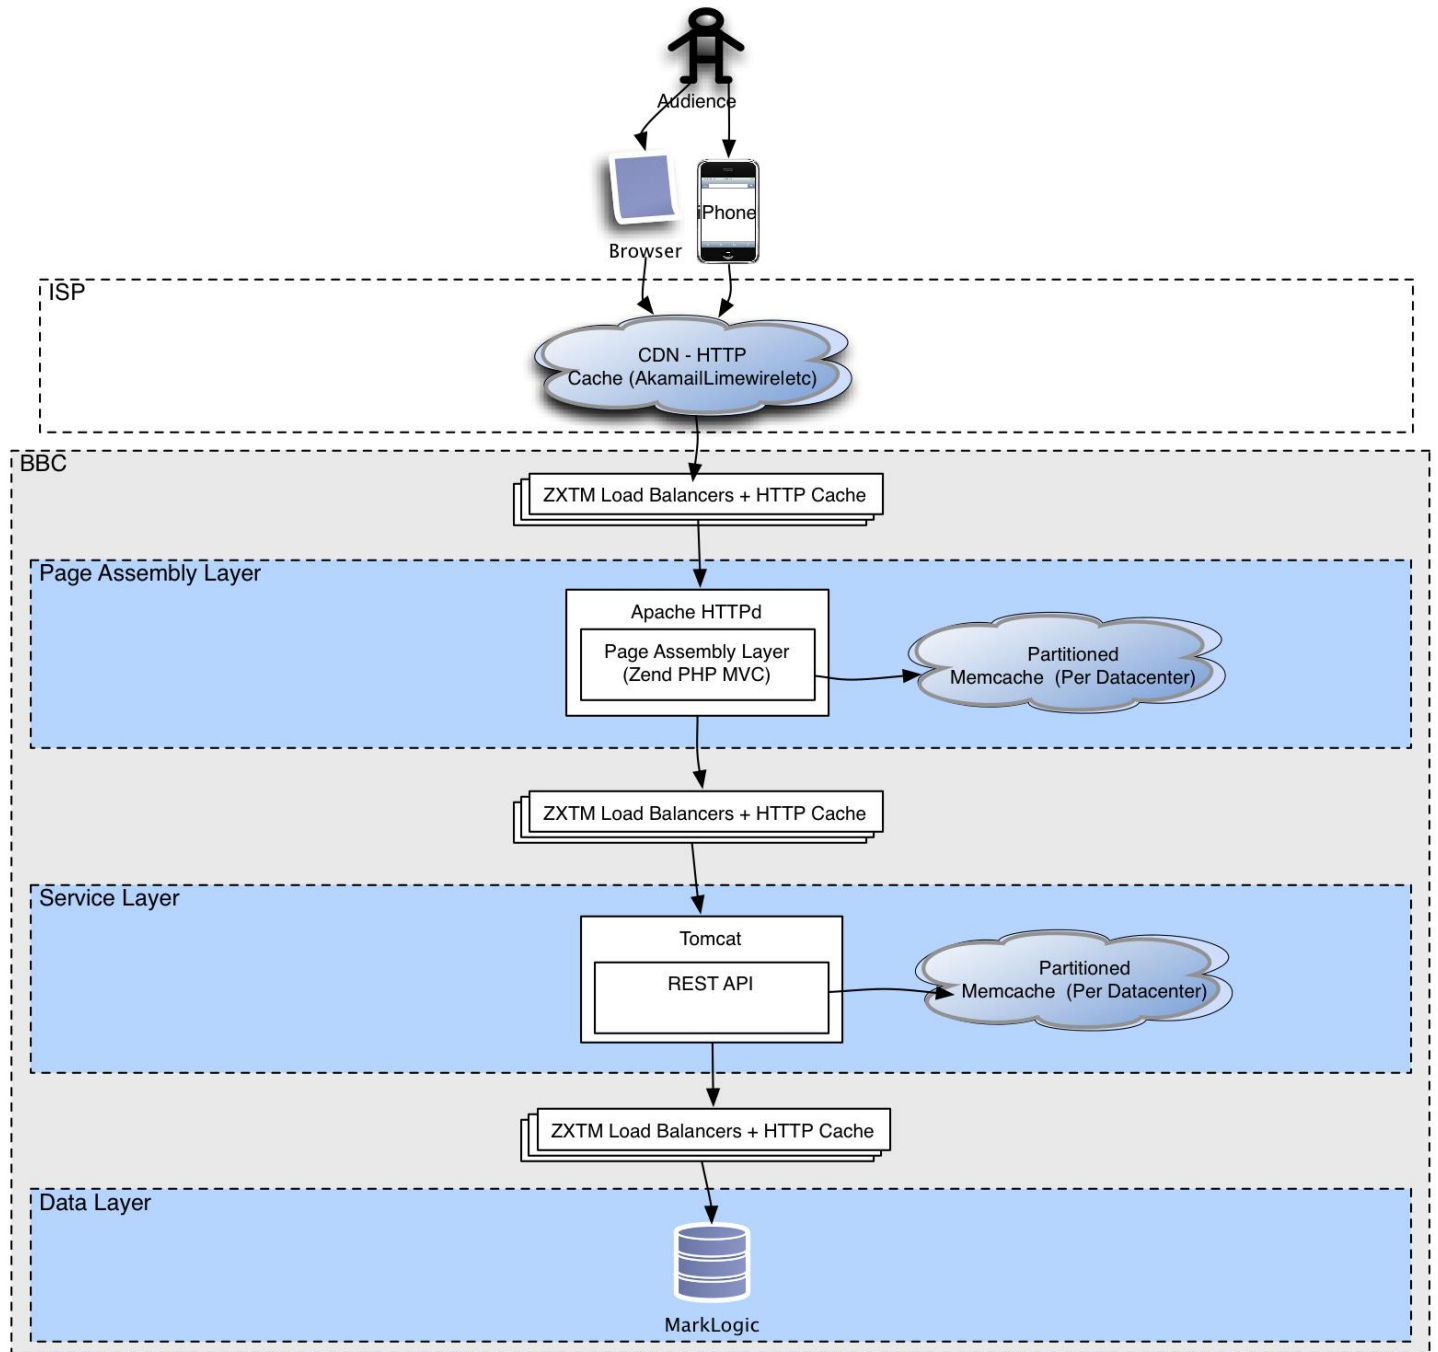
Audience

Browser

iPhone

ISP

CDN - HTTP Cache (AkamaiLimewireletc)

BBC

ZXTM Load Balancers + HTTP Cache

Page Assembly Layer

Apache HTTPd

Page Assembly Layer (Zend PHP MVC)

Partitioned Memcache (Per Datacenter)

ZXTM Load Balancers + HTTP Cache

Service Layer

Tomcat

REST API

Partitioned Memcache (Per Datacenter)

ZXTM Load Balancers + HTTP Cache

Data Layer

MarkLogic